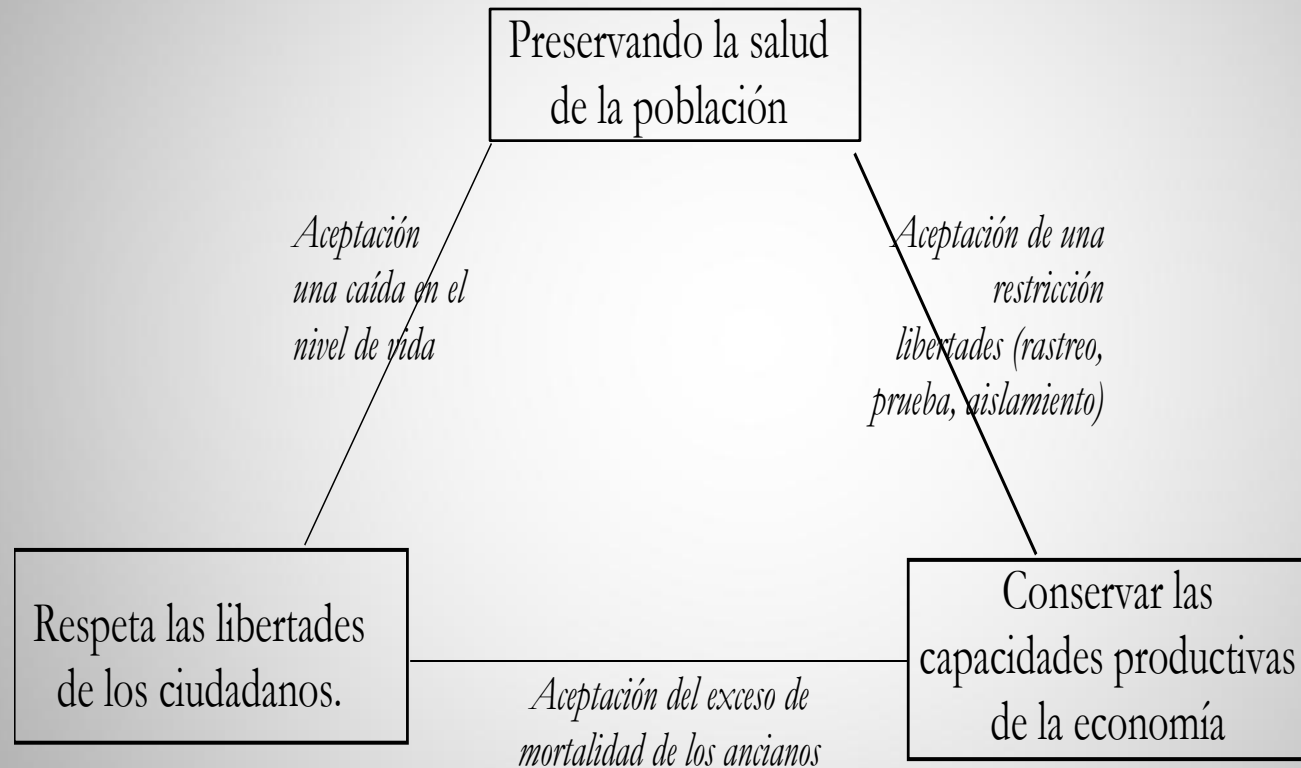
Preservando la salud de la población

Aceptación una caída en el nivel de vida

Aceptación de una restricción libertades (rastreo, prueba, aislamiento)

Respeta las libertades de los ciudadanos.

Conservar las capacidades productivas de la economía

Aceptación del exceso de mortalidad de los ancianos